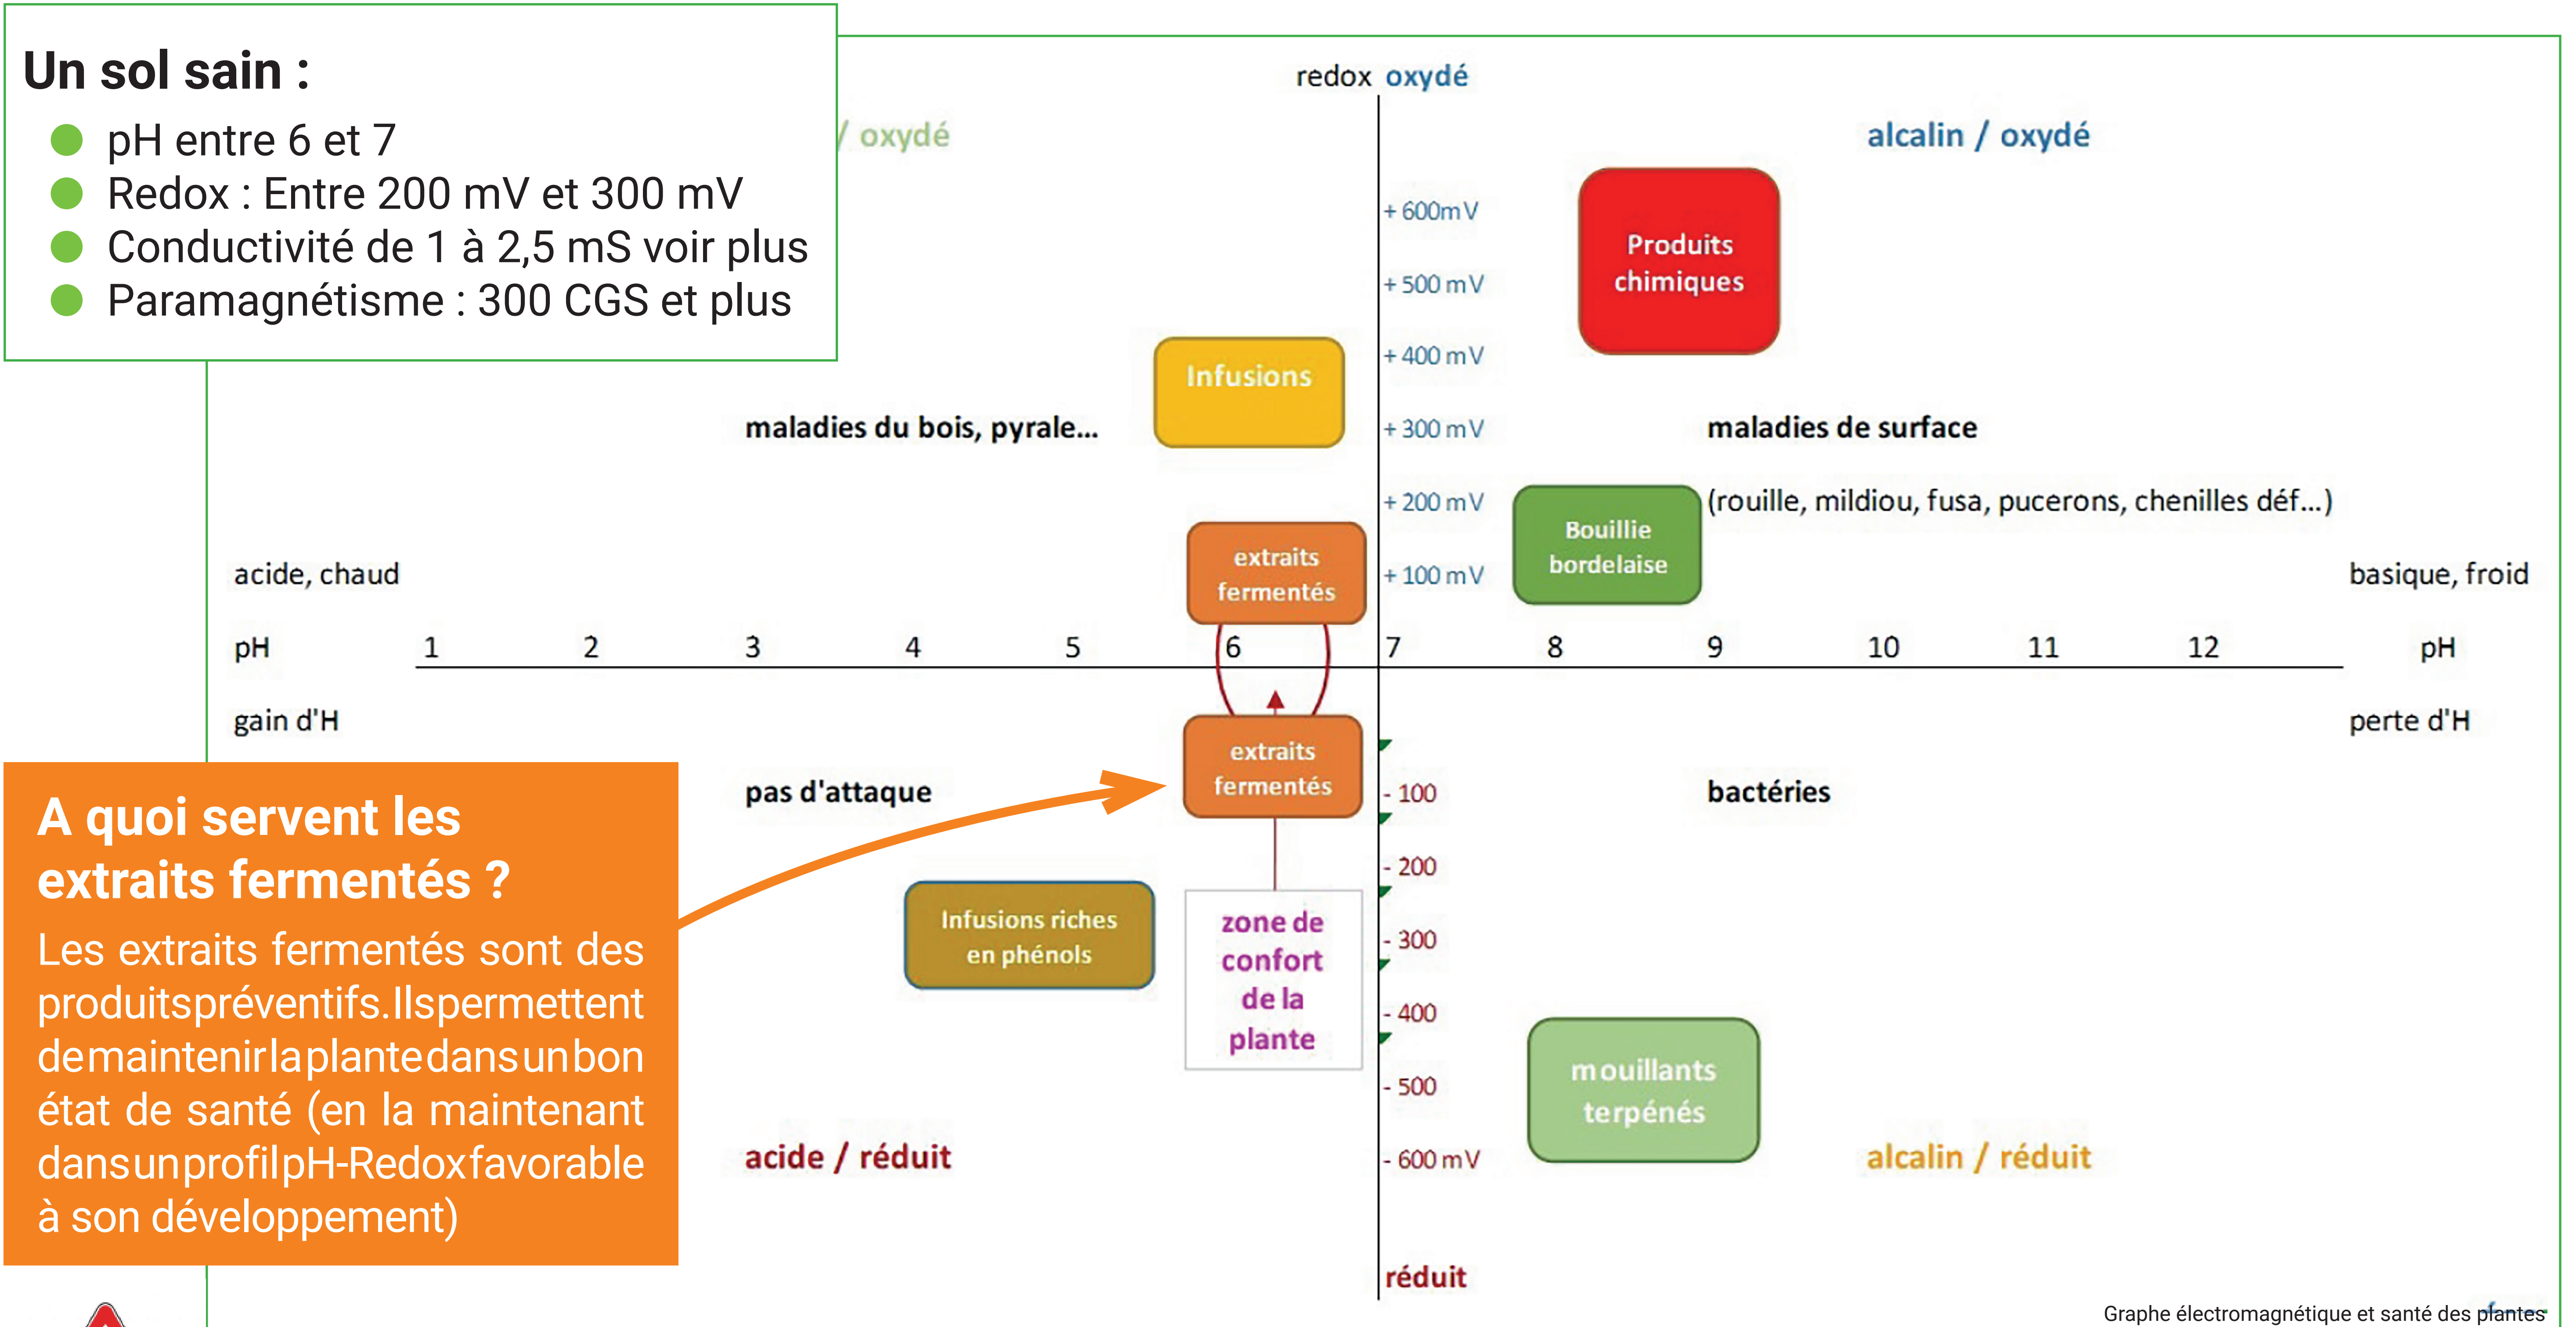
Un sol sain :

- pH entre 6 et 7
- Redox : Entre 200 mV et 300 mV
- Conductivité de 1 à 2,5 mS voir plus
- Paramagnétisme : 300 CGS et plus

redox oxydé

/ oxydé

alcalin / oxydé

+ 600mV
+ 500 mV
+ 400 mV
+ 300 mV
+ 200 mV
+ 100 mV

Produits chimiques

Infusions

maladies du bois, pyrale...

maladies de surface

(rouille, mildiou, fusa, pucerons, chenilles déf...)

Bouillie bordelaise

extraits fermentés

acide, chaud

basique, froid

pH 1 2 3 4 5 6 7 8 9 10 11 12 pH

gain d'H

perte d'H

extraits fermentés

pas d'attaque

bactéries

- 100
- 200
- 300
- 400
- 500
- 600 mV

Infusions riches en phénols

zone de confort de la plante

mouillants terpénés

acide / réduit

alcalin / réduit

réduit

A quoi servent les extraits fermentés ?

Les extraits fermentés sont des produitspréventifs.Ilspermettent demaintenirlaplantedansunbon état de santé (en la maintenant dansunprofilpH-Redoxfavorable à son développement)

Graphe électromagnétique et santé des plantes